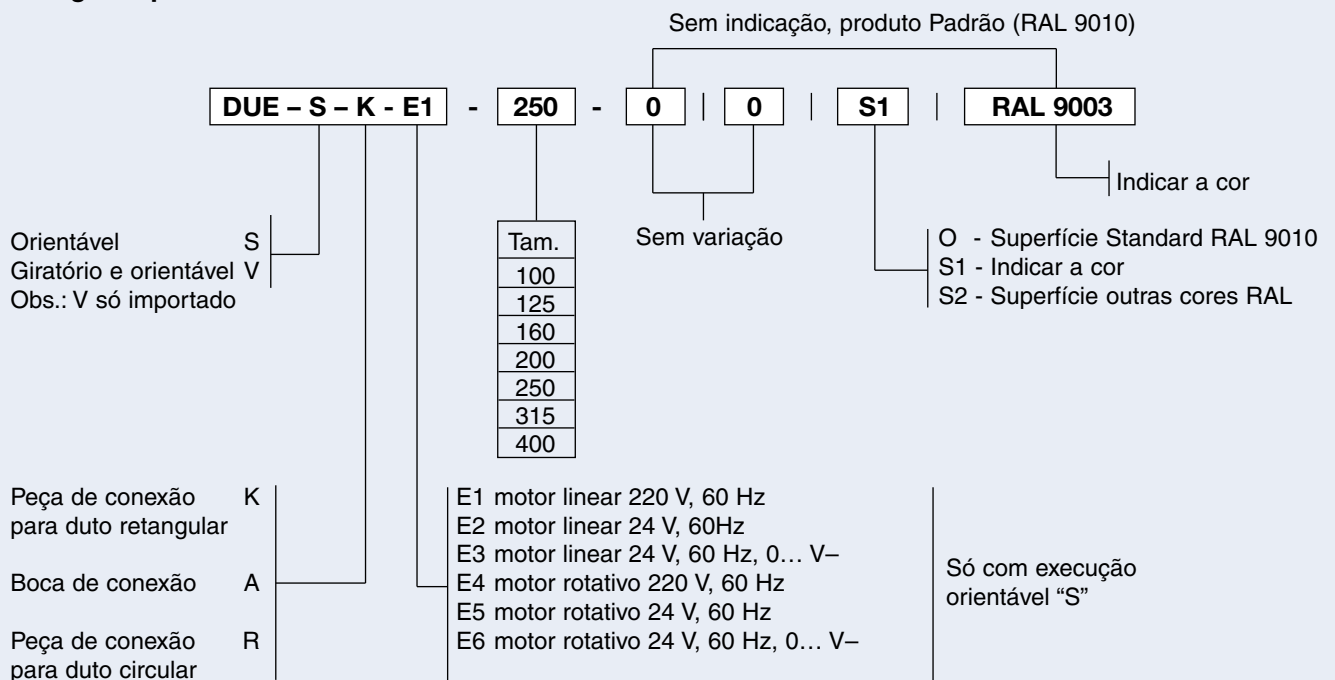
Sem indicação, produto Padrão (RAL 9010)

DUE – S – K - E1 - 250 - 0 | 0 | S1 | RAL 9003

Indicar a cor

Orientável S
Giratório e orientável V
Obs.: V só importado

| Tam. |
|---|
| 100 |
| 125 |
| 160 |
| 200 |
| 250 |
| 315 |
| 400 |

Sem variação

O - Superfície Standard RAL 9010
S1 - Indicar a cor
S2 - Superfície outras cores RAL

Peça de conexão para duto retangular K
Boca de conexão A
Peça de conexão para duto circular R

E1 motor linear 220 V, 60 Hz
E2 motor linear 24 V, 60Hz
E3 motor linear 24 V, 60 Hz, 0… V–
E4 motor rotativo 220 V, 60 Hz
E5 motor rotativo 24 V, 60 Hz
E6 motor rotativo 24 V, 60 Hz, 0… V–

Só com execução orientável "S"